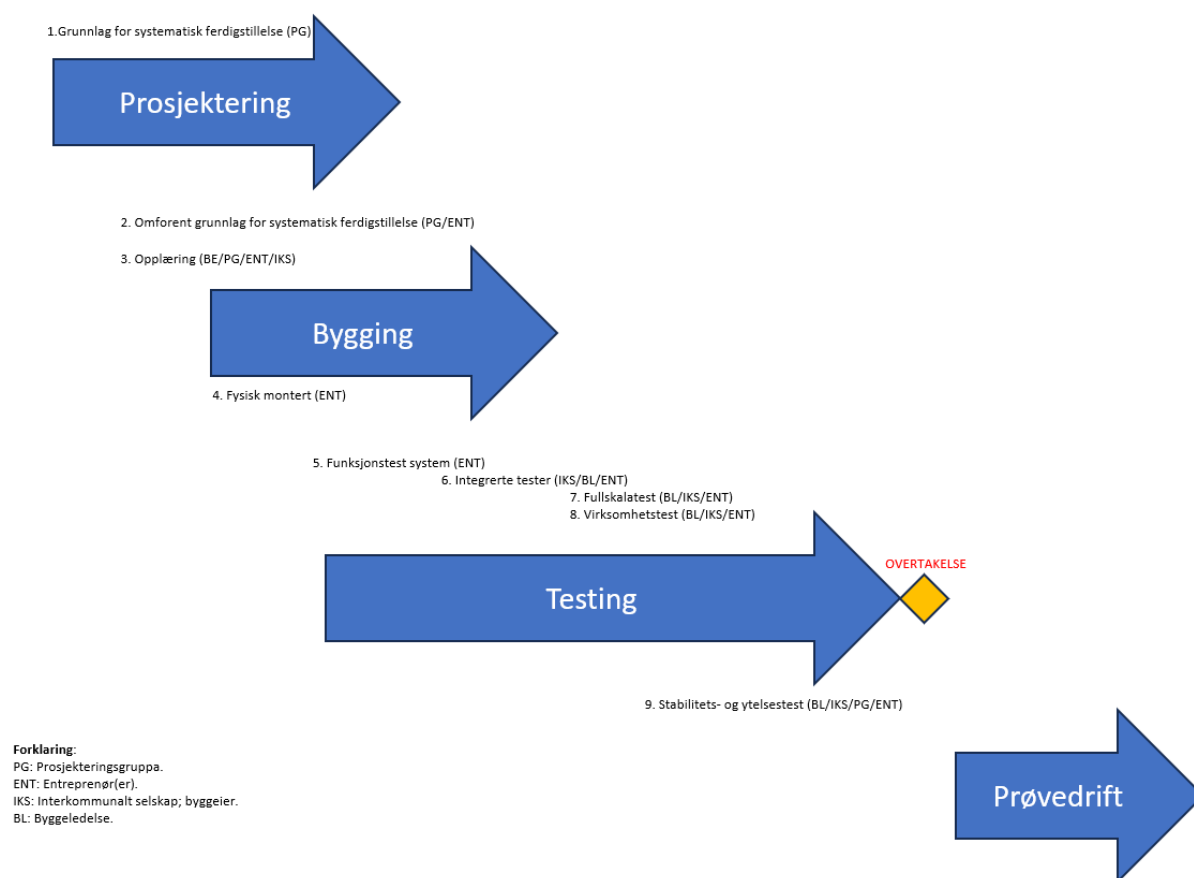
1.Grunnlag for systematisk ferdigstillelse (PG)

Prosjektering

2. Omforent grunnlag for systematisk ferdigstillelse (PG/ENT)

3. Opplæring (BE/PG/ENT/IKS)

Bygging

4. Fysisk montert (ENT)

5. Funksjonstest system (ENT)
6. Integrerte tester (IKS/BL/ENT)
7. Fullskalatest (BL/IKS/ENT)
8. Virksomhetstest (BL/IKS/ENT)

OVERTAKELSE

Testing

9. Stabilitets- og ytelsestest (BL/IKS/PG/ENT)

Forklaring:
PG: Prosjekteringsgruppa.
ENT: Entreprenør(er).
IKS: Interkommunalt selskap; byggeier.
BL: Byggeledelse.

Prøvedrift